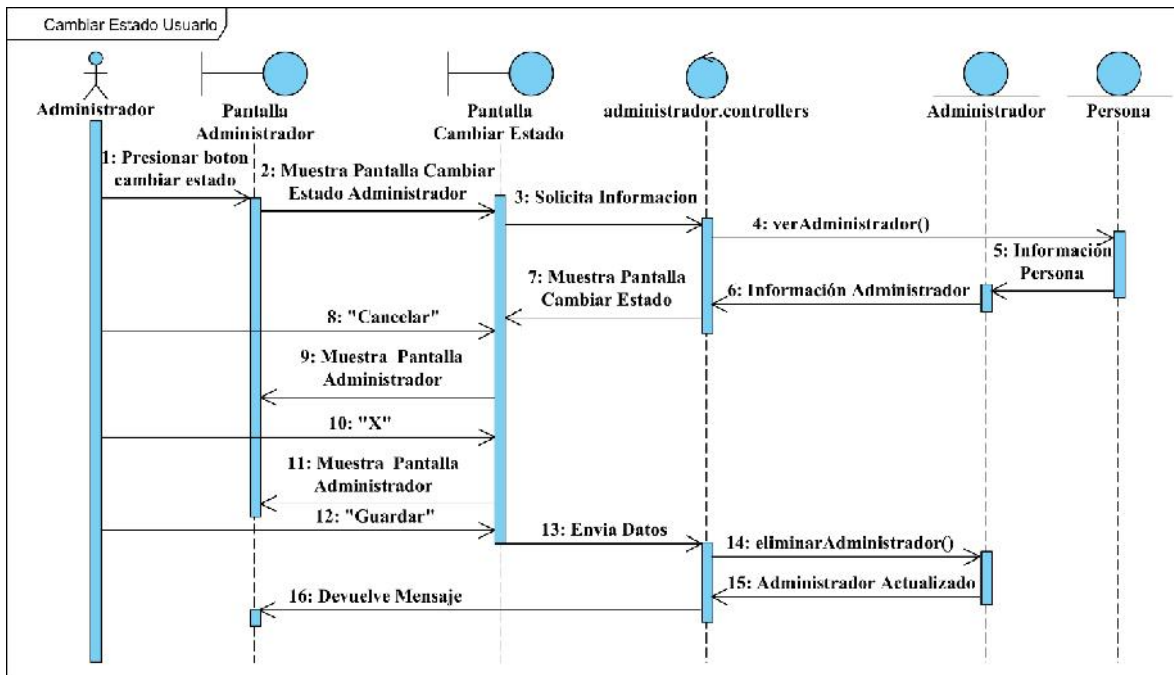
Cambiar Estado Usuario

Administrador

Pantalla Administrador

Pantalla Cambiar Estado

administrador.controllers

Administrador

Persona

1: Presionar boton cambiar estado

2: Muestra Pantalla Cambiar Estado Administrador

3: Solicita Informacion

4: verAdministrador()

5: Información Persona

6: Información Administrador

7: Muestra Pantalla Cambiar Estado

8: "Cancelar"

9: Muestra Pantalla Administrador

10: "X"

11: Muestra Pantalla Administrador

12: "Guardar"

13: Envia Datos

14: eliminarAdministrador()

15: Administrador Actualizado

16: Devuelve Mensaje